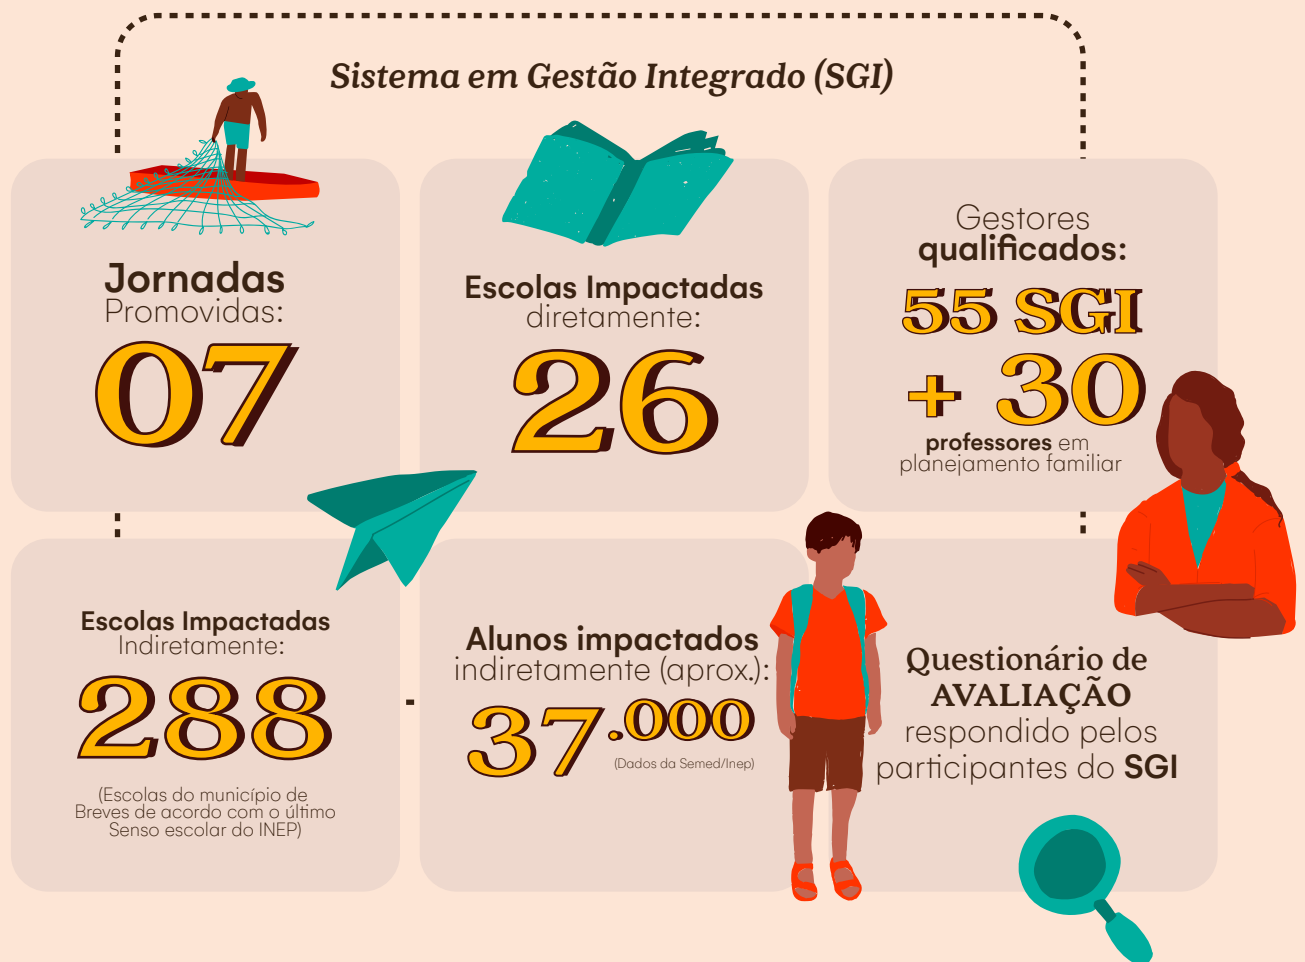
Sistema em Gestão Integrado (SGI)

Jornadas
Promovidas:
07

Escolas Impactadas
diretamente:
26

Gestores
qualificados:
55 SGI
+ 30
professores em
planejamento familiar

Escolas Impactadas
Indiretamente:
288
(Escolas do município de Breves de acordo com o último Senso escolar do INEP)

Alunos impactados
indiretamente (aprox.):
37.000
(Dados da Semed/Inep)

Questionário de
AVALIAÇÃO
respondido pelos
participantes do SGI